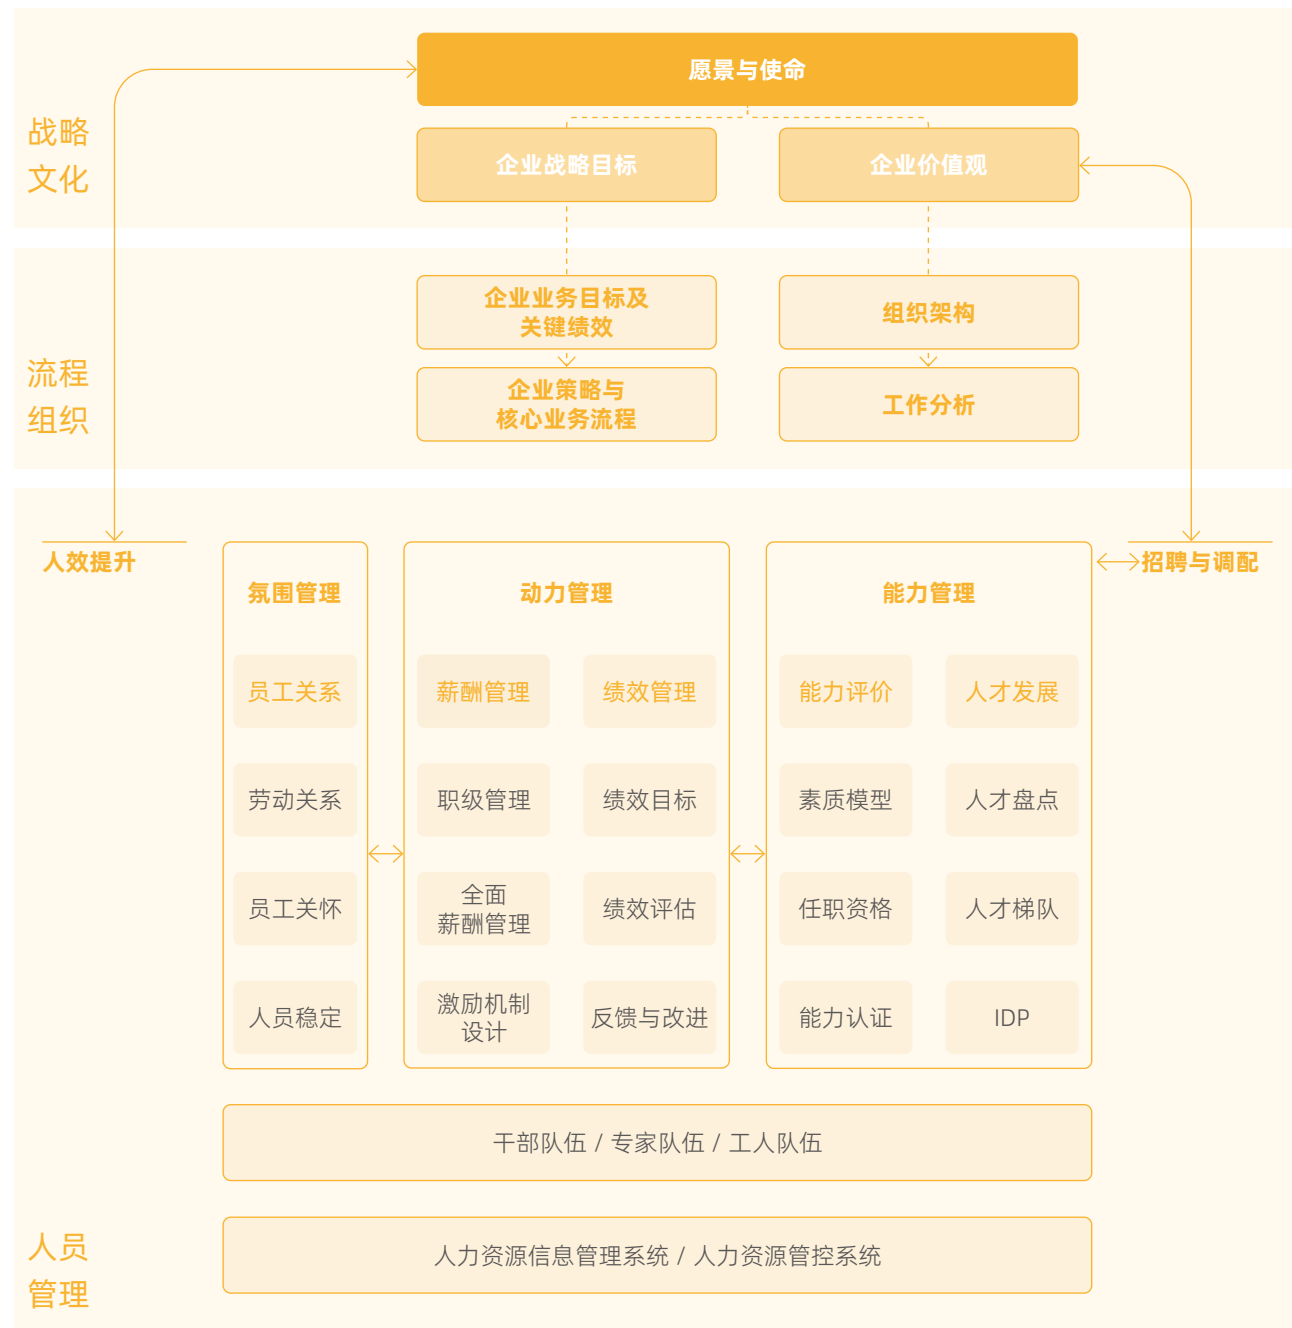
战略文化

愿景与使命

企业战略目标

企业价值观

流程组织

企业业务目标及关键绩效

组织架构

企业策略与核心业务流程

工作分析

人效提升

招聘与调配

氛围管理

员工关系

劳动关系

员工关怀

人员稳定

动力管理

薪酬管理

绩效管理

职级管理

绩效目标

全面薪酬管理

绩效评估

激励机制设计

反馈与改进

能力管理

能力评价

人才发展

素质模型

人才盘点

任职资格

人才梯队

能力认证

IDP

干部队伍 / 专家队伍 / 工人队伍

人员管理

人力资源信息管理系统 / 人力资源管控系统